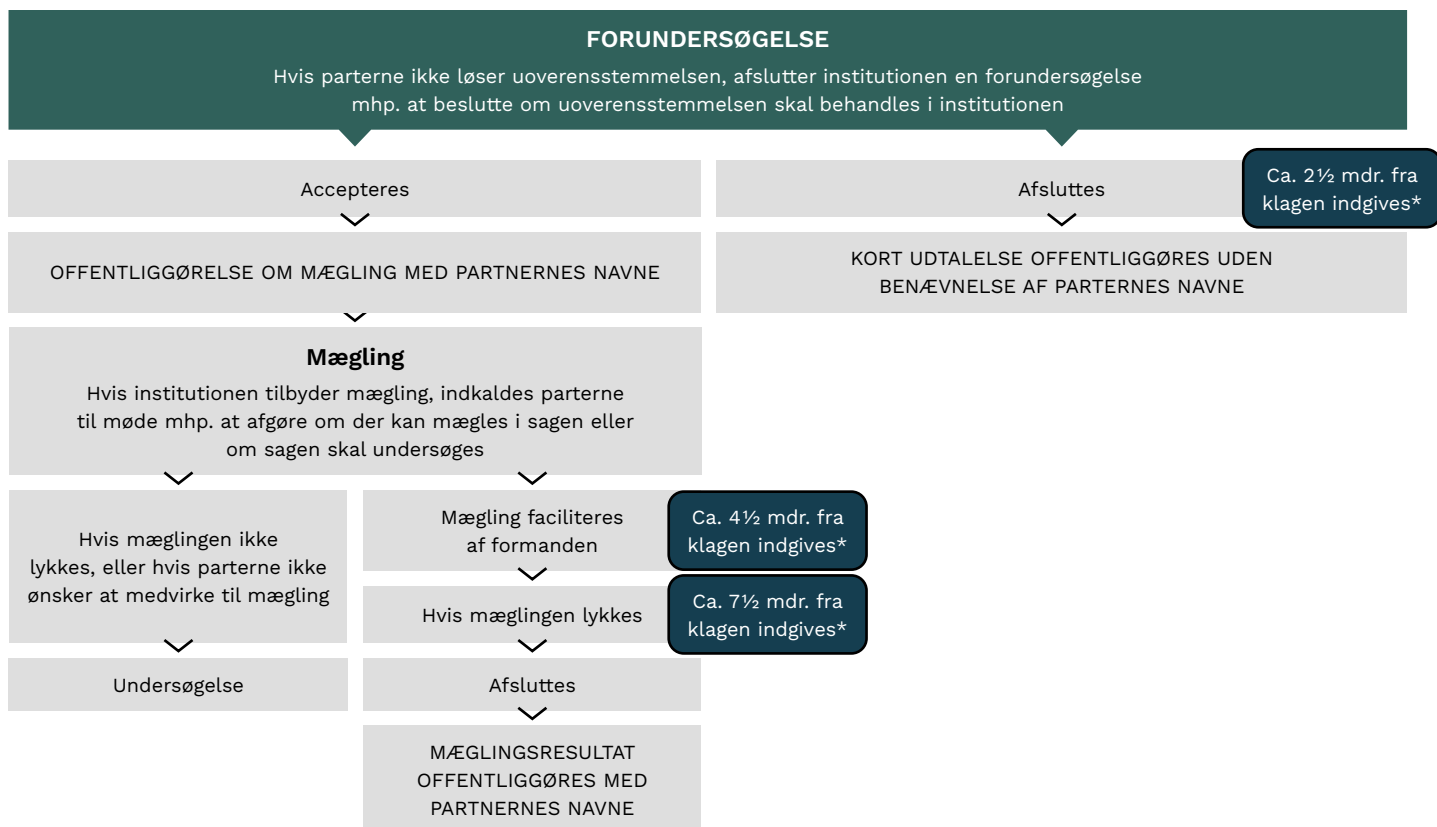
FORUNDERSØGELSE

Hvis parterne ikke løser uoverensstemmelsen, afslutter institutionen en forundersøgelse mhp. at beslutte om uoverensstemmelsen skal behandles i institutionen

Accepteres

OFFENTLIGGØRELSE OM MÆGLING MED PARTNERNES NAVNE

Mægling

Hvis institutionen tilbyder mægling, indkaldes parterne til møde mhp. at afgøre om der kan mægles i sagen eller om sagen skal undersøges

Hvis mæglingen ikke lykkes, eller hvis parterne ikke ønsker at medvirke til mægling

Undersøgelse

Mægling faciliteres af formanden

Ca. 4½ mdr. fra klagen indgives*

Hvis mæglingen lykkes

Ca. 7½ mdr. fra klagen indgives*

Afsluttes

MÆGLINGSRESULTAT OFFENTLIGGØRES MED PARTNERNES NAVNE

Afsluttes

Ca. 2½ mdr. fra klagen indgives*

KORT UDTALELSE OFFENTLIGGØRES UDEN BENÆVNELSE AF PARTERNES NAVNE